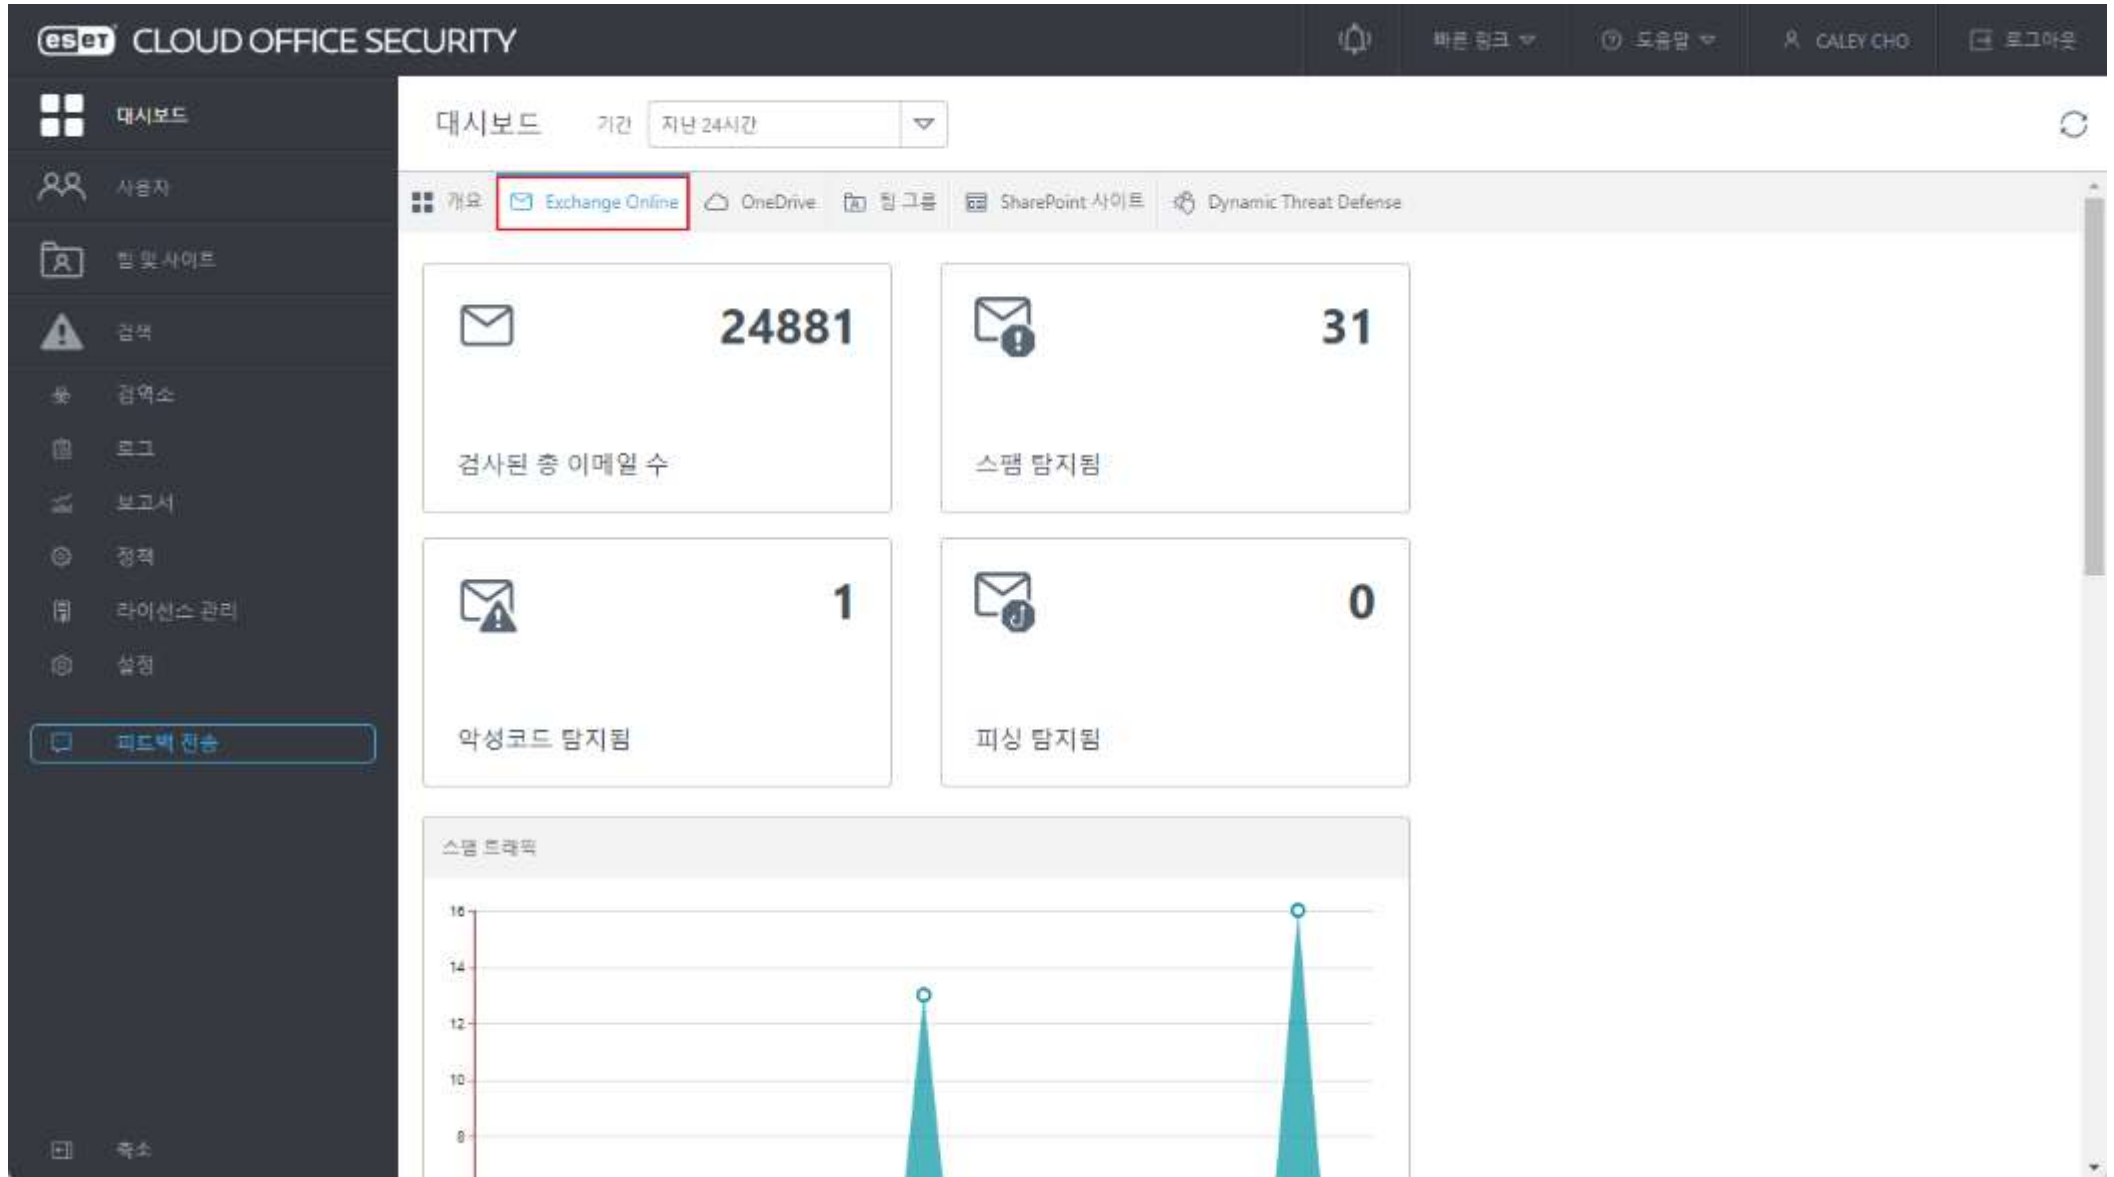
eset CLOUD OFFICE SECURITY

빠른 링크 도움말 CALEY CHO 로그아웃

대시보드
사용자
팀 및 사이트
검색
검역소
로그
보고서
정책
라이선스 관리
설정
피드백 전송
축소

대시보드 기간 지난 24시간

개요 Exchange Online OneDrive 팀 그룹 SharePoint 사이트 Dynamic Threat Defense

24881
검사된 총 이메일 수

31
스팸 탐지됨

1
악성코드 탐지됨

0
피싱 탐지됨

스팸 트래픽

16
14
12
10
8